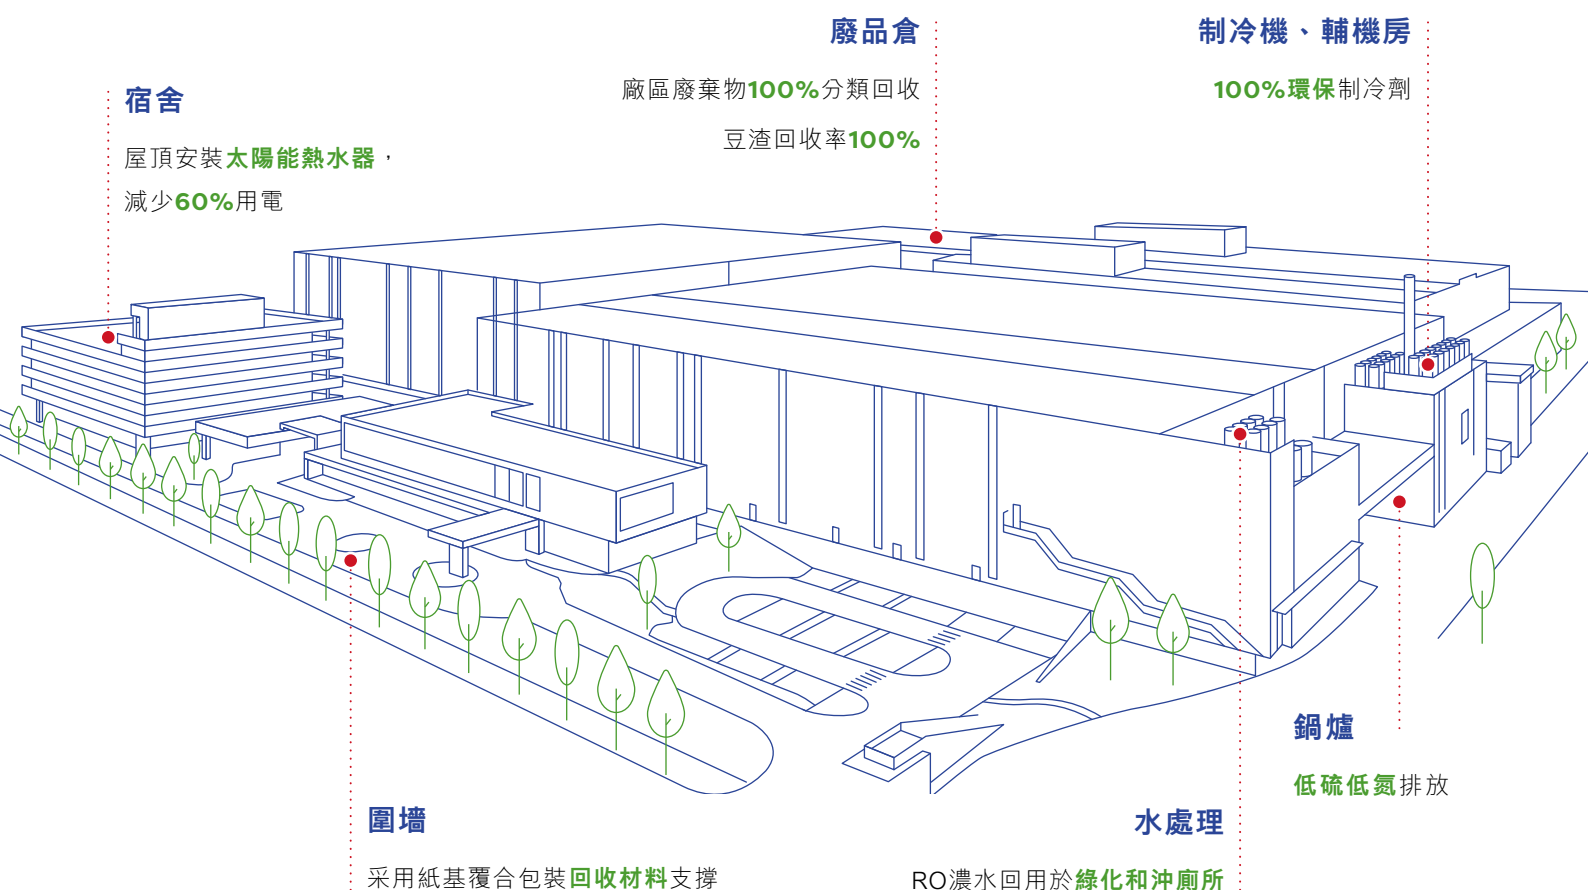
廢品倉

廠區廢棄物100%分類回收

豆渣回收率100%

制冷機、輔機房

100%環保制冷劑

宿舍

屋頂安裝太陽能熱水器，

減少60%用電

鍋爐

低硫低氮排放

圍墻

采用紙基覆合包裝回收材料支撐

水處理

RO濃水回用於綠化和沖廁所